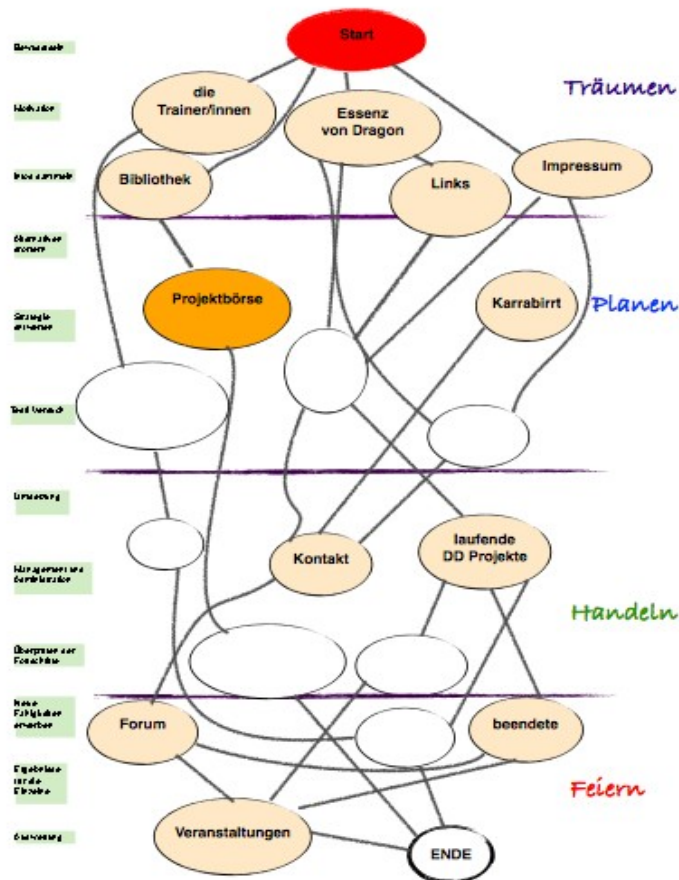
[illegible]

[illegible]

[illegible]

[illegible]

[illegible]

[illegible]

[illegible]

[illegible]

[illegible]

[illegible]

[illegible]

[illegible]

Start

die Trainer/innen

Essenz von Dragon

Träumen

Bibliothek

Links

Impressum

Projektbörse

Karrabirrt

Planen

Kontakt

laufende DD Projekte

Handeln

Forum

beendete

Feiern

Veranstaltungen

ENDE